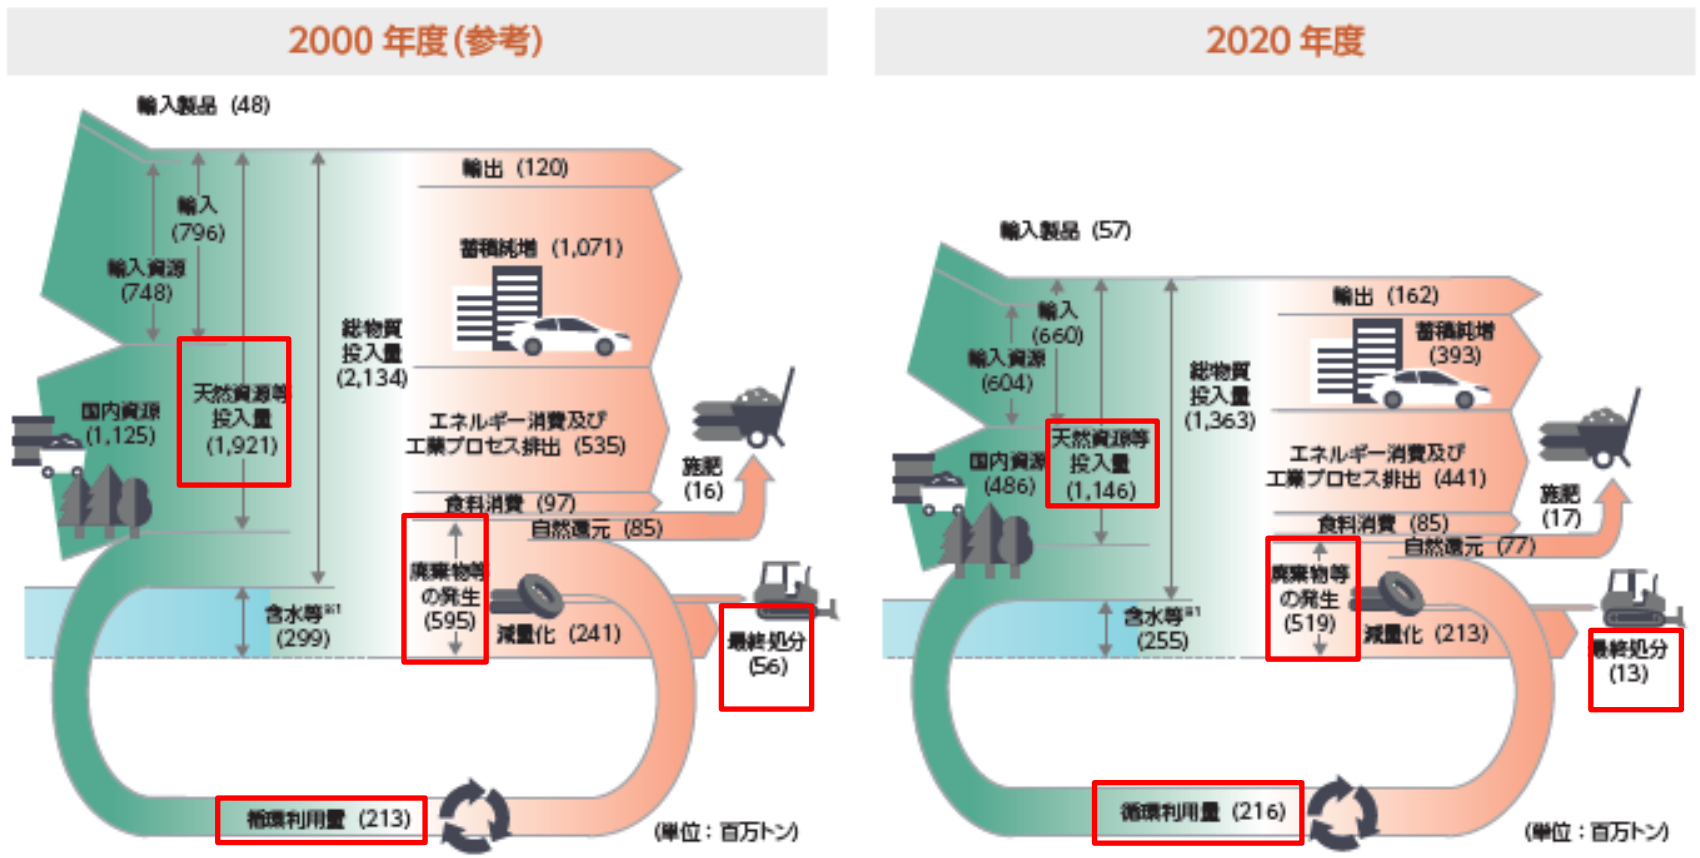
2000 年度(参考)

輸入製品 (48)

輸出 (120)

輸入 (796)

輸入資源 (748)

蓄積純増 (1,071)

総物質投入量 (2,134)

天然資源等投入量 (1,921)

国内資源 (1,125)

エネルギー消費及び工業プロセス排出 (535)

施肥 (16)

食料消費 (97)

自然還元 (85)

廃棄物等の発生 (595)

含水等※1 (299)

減量化 (241)

最終処分 (56)

循環利用量 (213)

(単位:百万トン)

2020 年度

輸入製品 (57)

輸出 (162)

輸入 (660)

輸入資源 (604)

蓄積純増 (393)

総物質投入量 (1,363)

天然資源等投入量 (1,146)

国内資源 (486)

エネルギー消費及び工業プロセス排出 (441)

施肥 (17)

食料消費 (85)

自然還元 (77)

廃棄物等の発生 (519)

含水等※1 (255)

減量化 (213)

最終処分 (13)

循環利用量 (216)

(単位:百万トン)